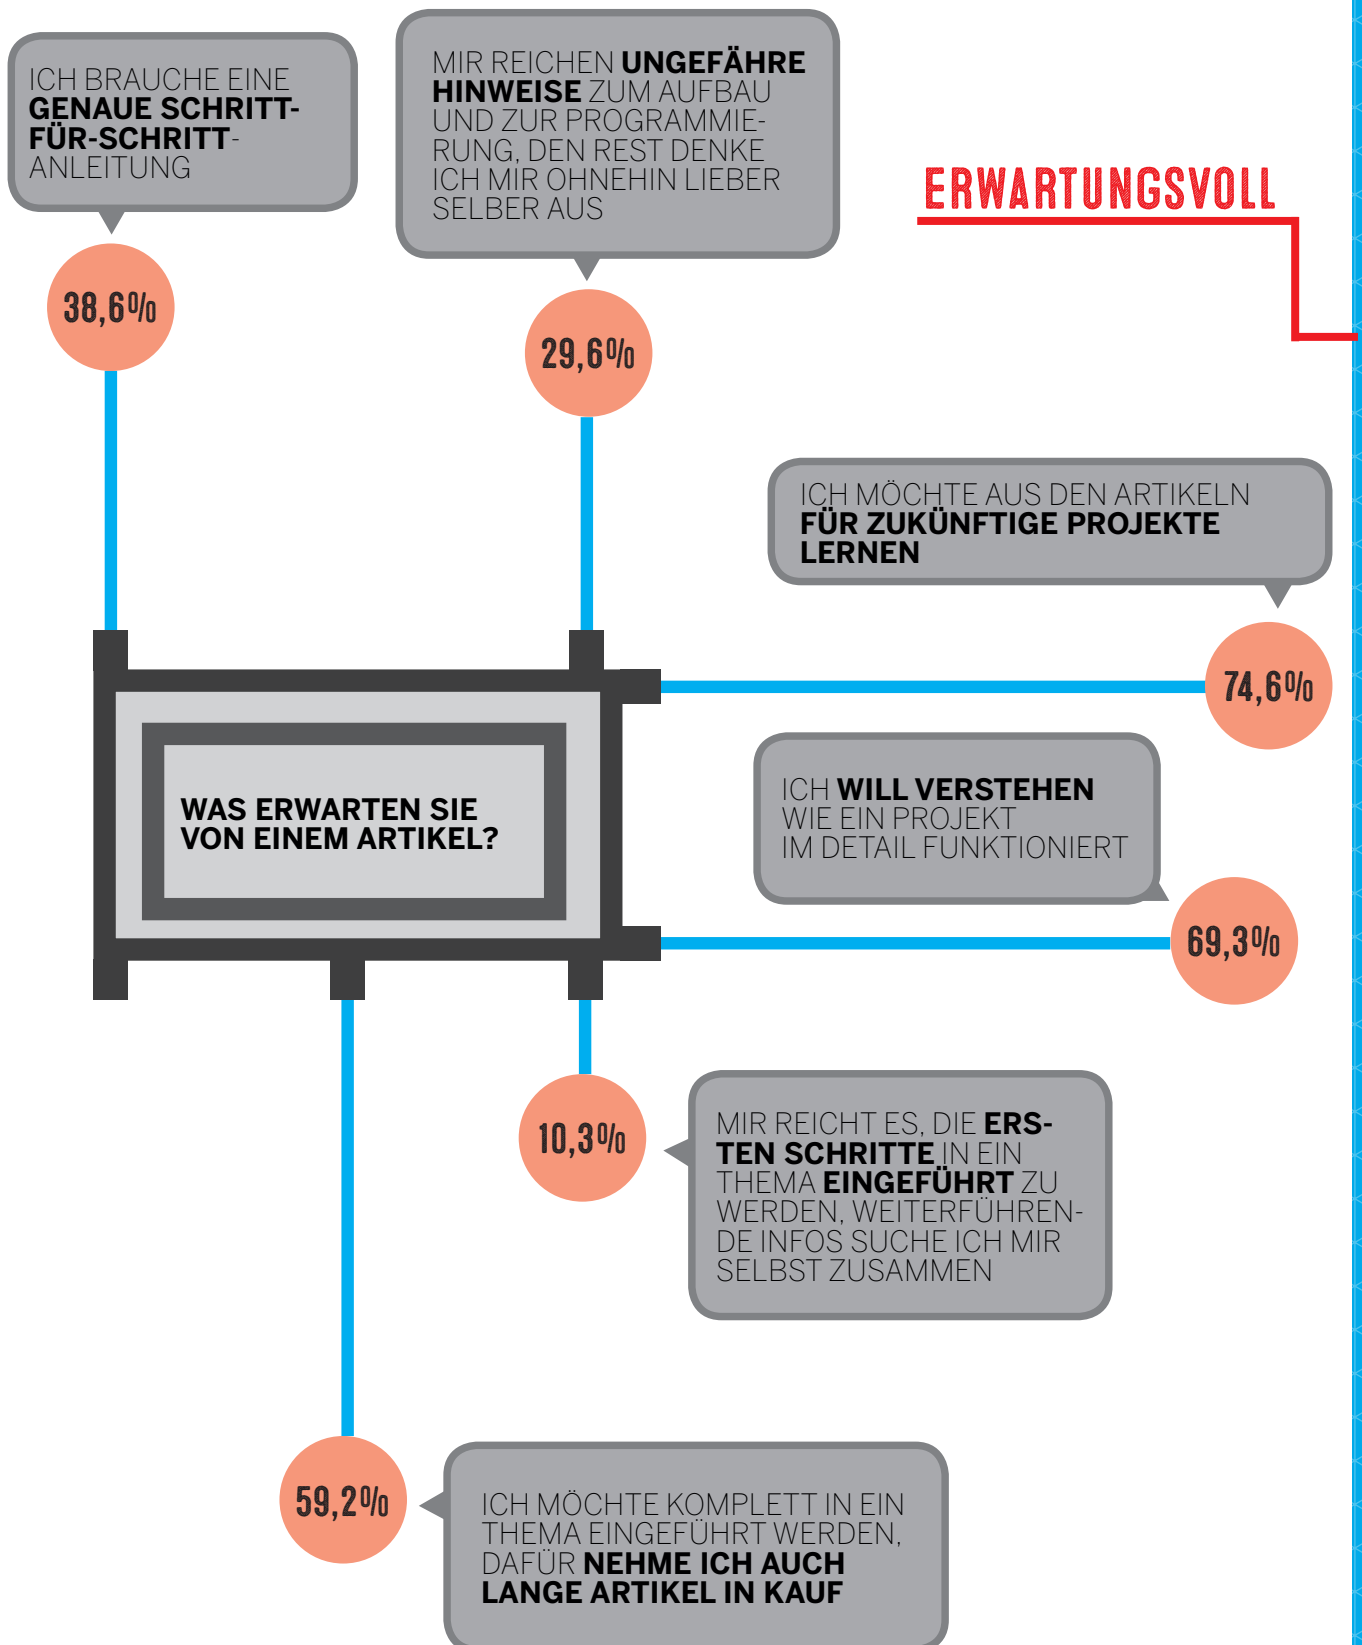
ICH BRAUCHE EINE GENAUE SCHRITT-FÜR-SCHRITT-ANLEITUNG

38,6%

MIR REICHEN UNGEFÄHRE HINWEISE ZUM AUFBAU UND ZUR PROGRAMMIERUNG, DEN REST DENKE ICH MIR OHNEHIN LIEBER SELBER AUS

29,6%

ERWARTUNGSVOLL

ICH MÖCHTE AUS DEN ARTIKELN FÜR ZUKÜNFTIGE PROJEKTE LERNEN

74,6%

WAS ERWARTEN SIE VON EINEM ARTIKEL?

ICH WILL VERSTEHEN WIE EIN PROJEKT IM DETAIL FUNKTIONIERT

69,3%

10,3%

MIR REICHT ES, DIE ERSTEN SCHRITTE IN EIN THEMA EINGEFÜHRT ZU WERDEN, WEITERFÜHRENDE INFOS SUCHE ICH MIR SELBST ZUSAMMEN

59,2%

ICH MÖCHTE KOMPLETT IN EIN THEMA EINGEFÜHRT WERDEN, DAFÜR NEHME ICH AUCH LANGE ARTIKEL IN KAUF